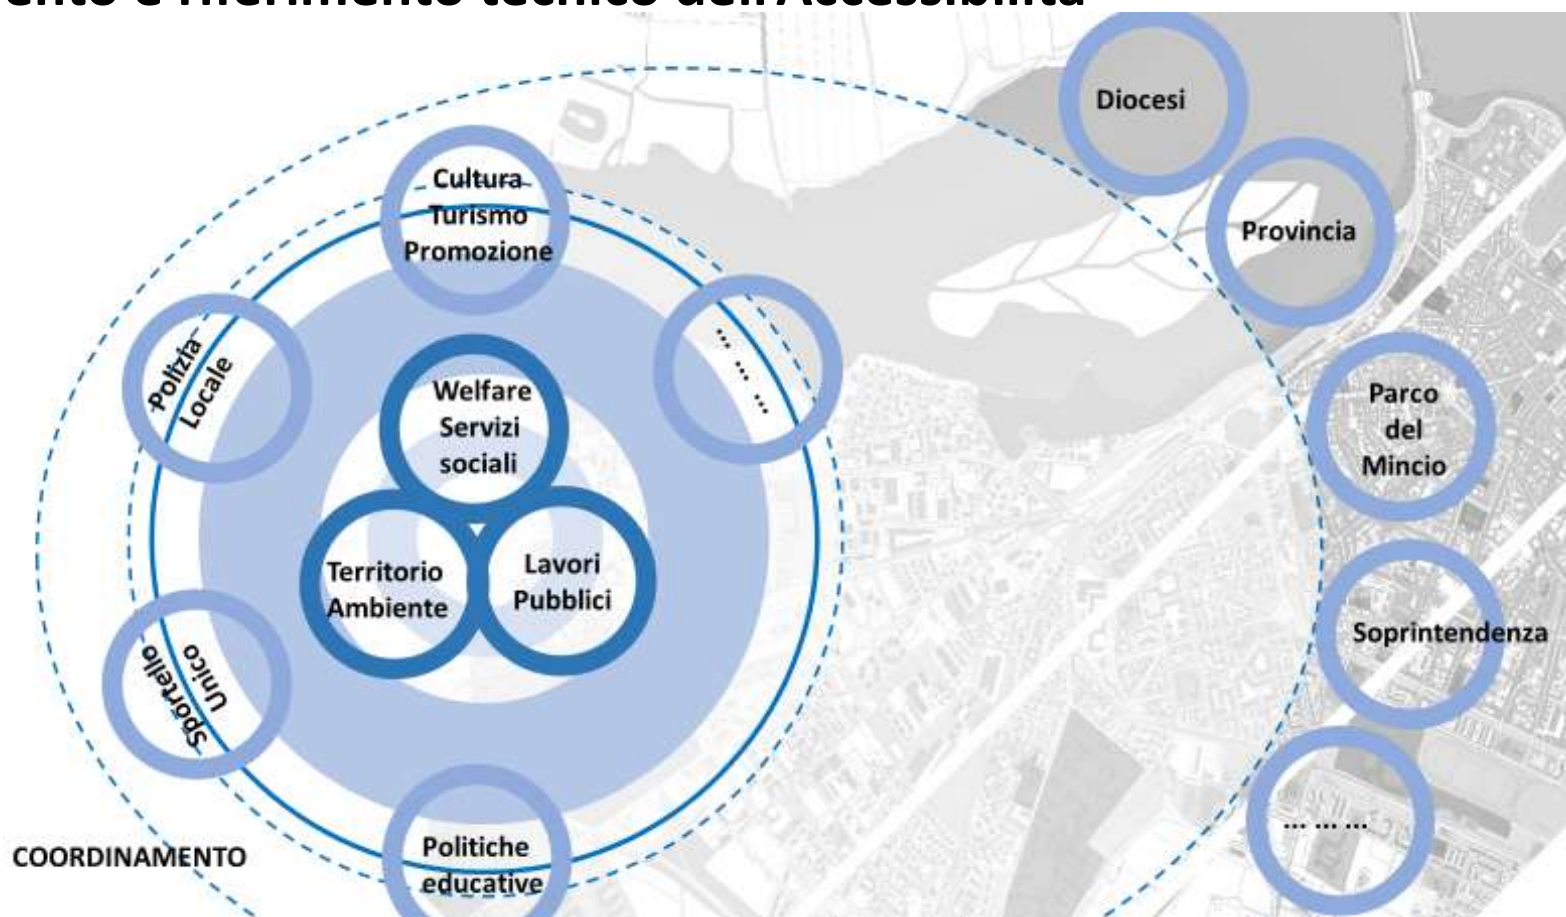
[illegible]

Cultura Turismo Promozione

Polizia Locale

… … …

Welfare Servizi sociali

Territorio Ambiente

Lavori Pubblici

Sportello Unico

Politiche educative

COORDINAMENTO

Diocesi

Provincia

Parco del Mincio

Soprintendenza

… … …